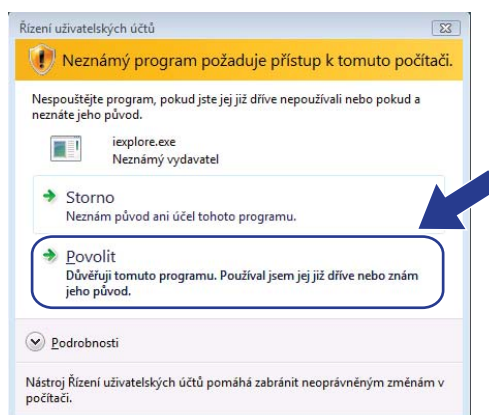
Řízení uživatelských účtů

Neznámý program požaduje přístup k tomuto počítači.

Nespouštějte program, pokud jste jej již dříve nepoužívali nebo pokud a neznáte jeho původ.

iexplore.exe
Neznámý vydavatel

Storno
Neznám původ ani účel tohoto programu.

Povolit
Důvěřuji tomuto programu. Používal jsem jej již dříve nebo znám jeho původ.

Podrobnosti

Nástroj Řízení uživatelských účtů pomáhá zabránit neoprávněným změnám v počítači.